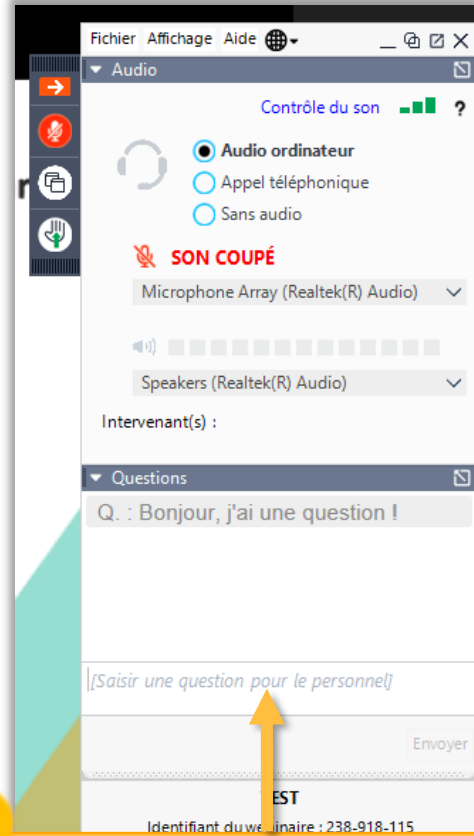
Fichier Affichage Aide

Audio

Contrôle du son

?

Audio ordinateur

Appel téléphonique

Sans audio

SON COUPÉ

Microphone Array (Realtek(R) Audio)

Speakers (Realtek(R) Audio)

Intervenant(s) :

Questions

Q. : Bonjour, j'ai une question !

[Saisir une question pour le personnel]

Envoyer

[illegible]EST

Identifiant du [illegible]inaire : 238-918-115